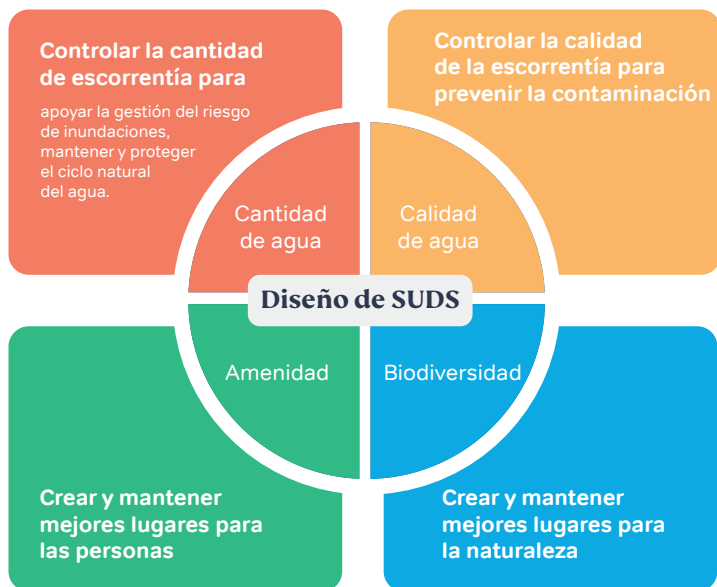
Controlar la cantidad de escorrentía para

apoyar la gestión del riesgo de inundaciones, mantener y proteger el ciclo natural del agua.

Controlar la calidad de la escorrentía para prevenir la contaminación

Cantidad de agua

Calidad de agua

Diseño de SUDS

Amenidad

Biodiversidad

Crear y mantener mejores lugares para las personas

Crear y mantener mejores lugares para la naturaleza